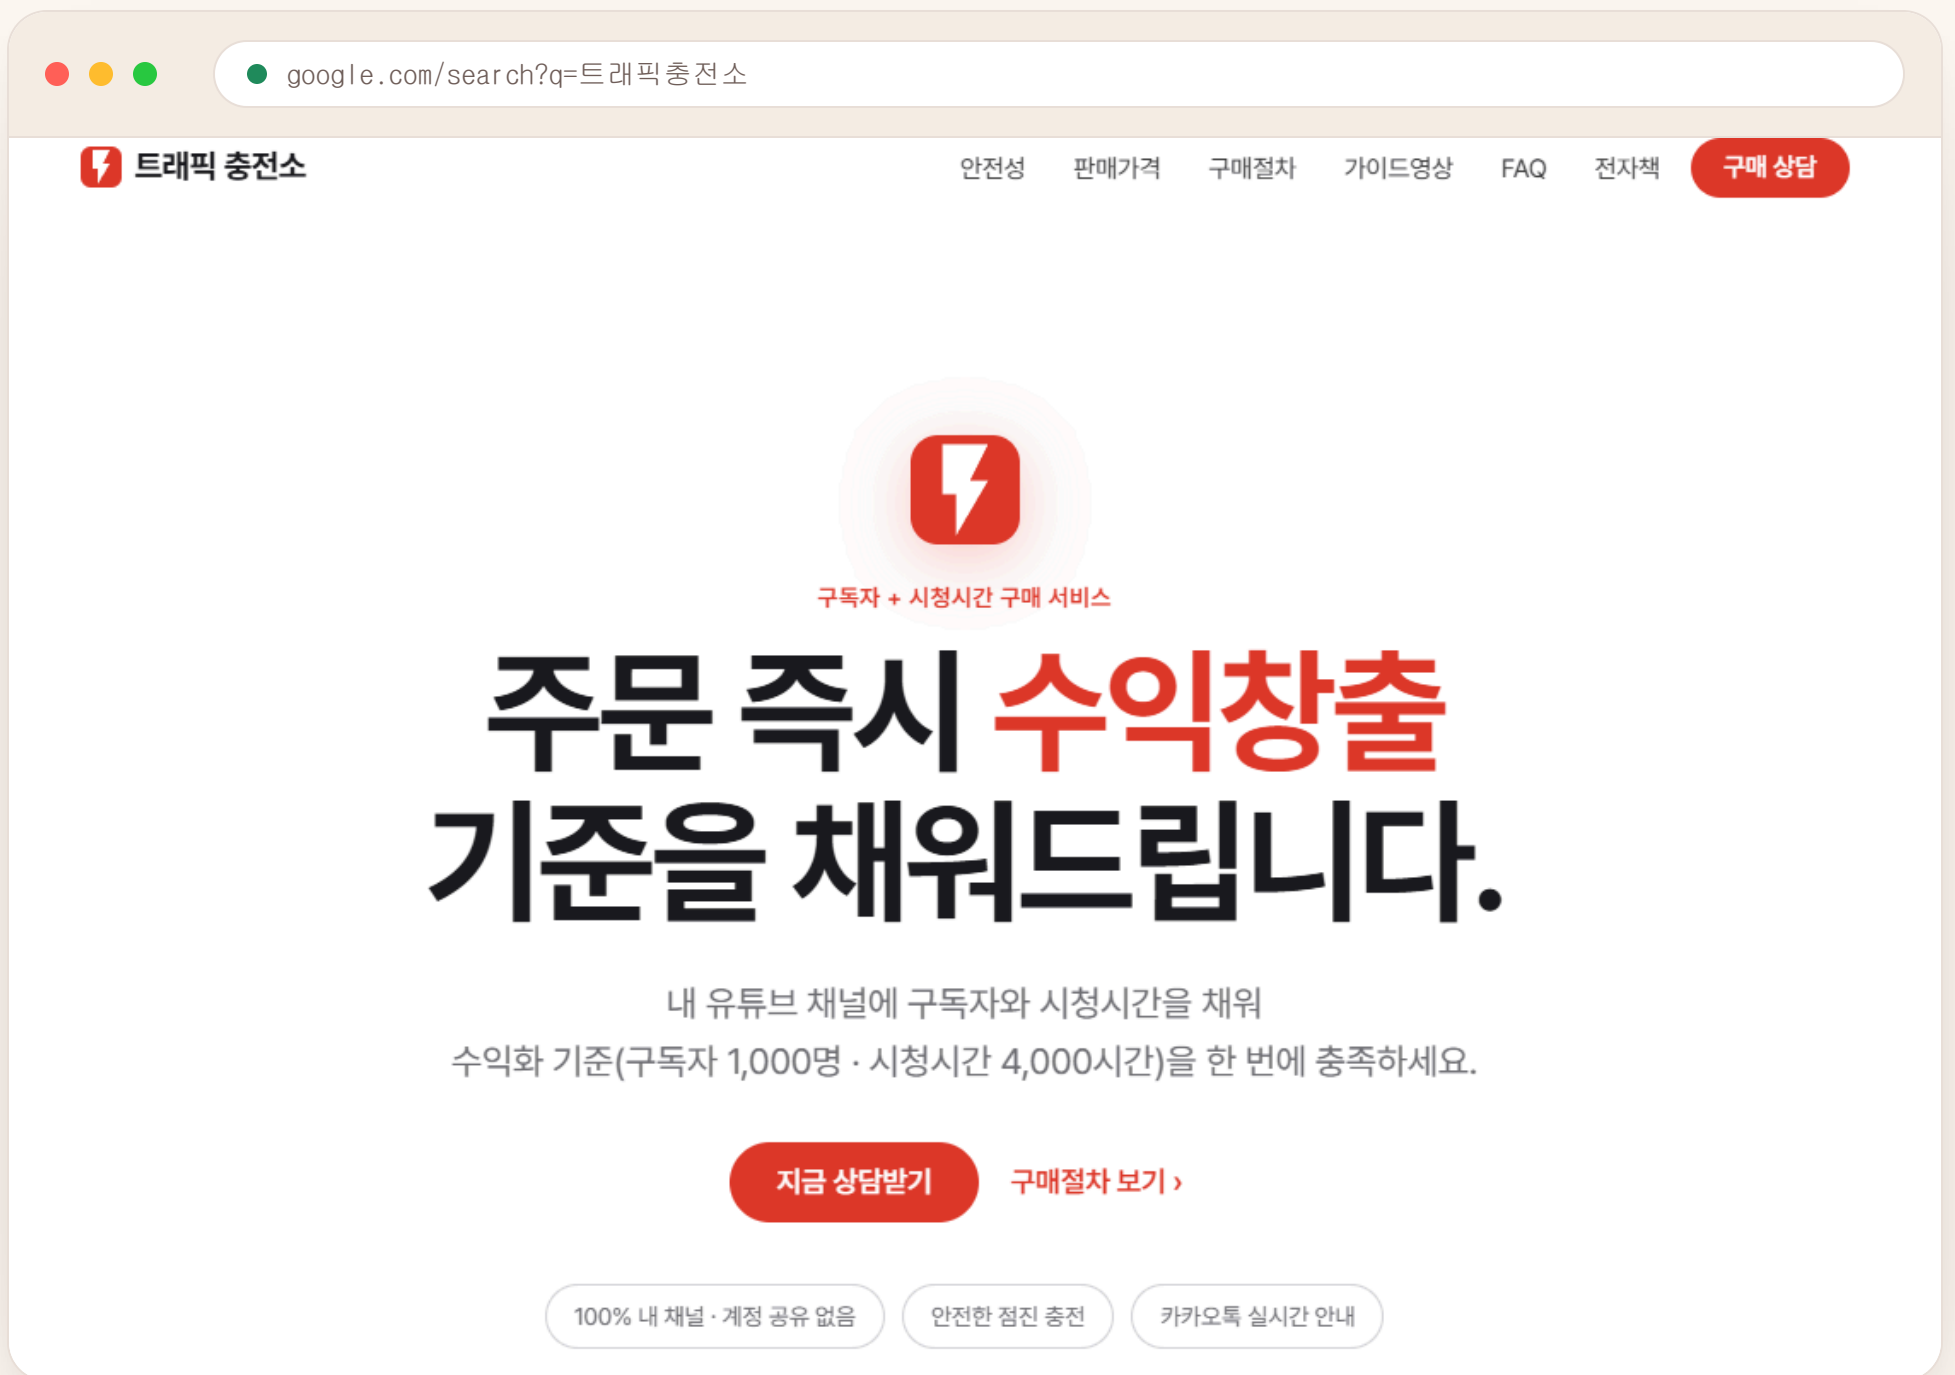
google.com/search?q=트래픽충전소

트래픽 충전소

안전성 판매가격 구매절차 가이드영상 FAQ 전자책 구매 상담

구독자 + 시청시간 구매 서비스

주문 즉시 수익창출 기준을 채워드립니다.

내 유튜브 채널에 구독자와 시청시간을 채워 수익화 기준(구독자 1,000명 · 시청시간 4,000시간)을 한 번에 충족하세요.

지금 상담받기 구매절차 보기 ›

100% 내 채널 · 계정 공유 없음 안전한 점진 충전 카카오톡 실시간 안내